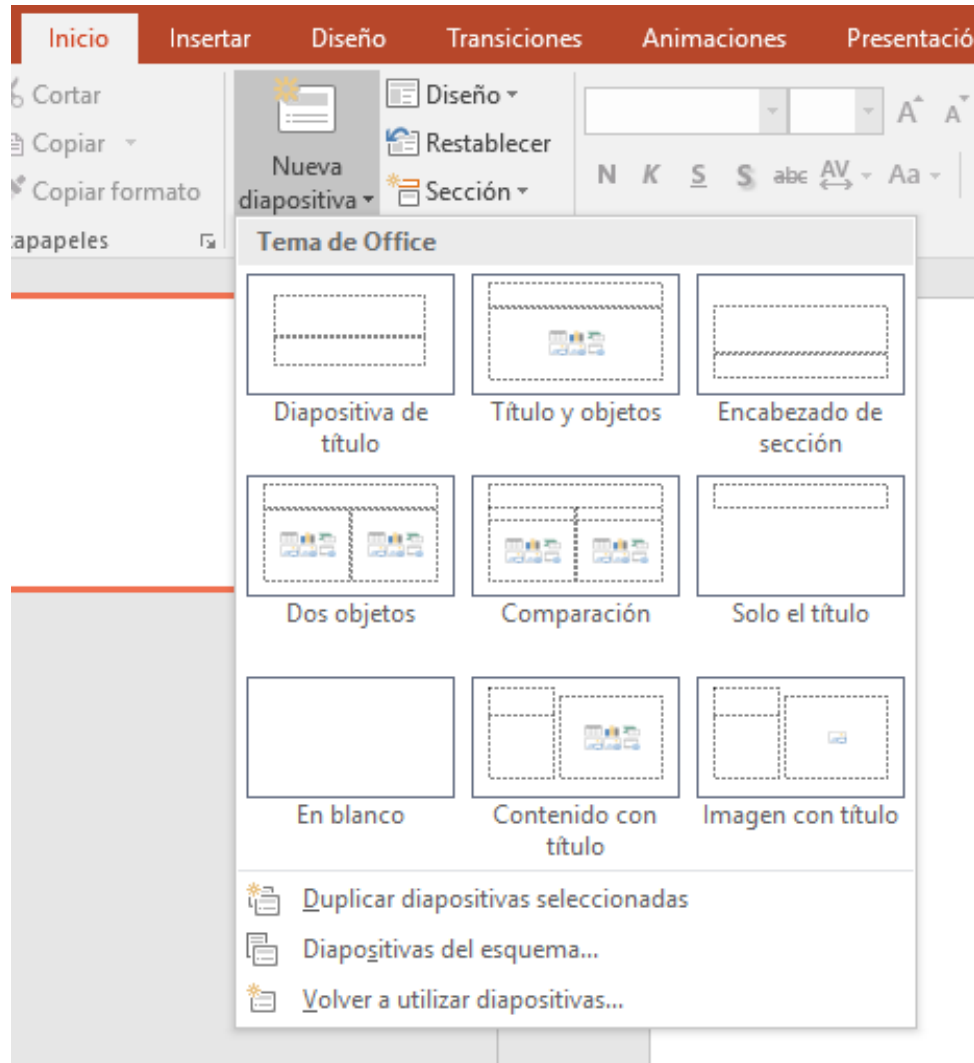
Inicio Insertar Diseño Transiciones Animaciones Presentació

Cortar
Copiar
Copiar formato
:apapeles

Nueva diapositiva
Diseño
Restablecer
Sección

N K S S abc AV Aa

Tema de Office

Diapositiva de título
Título y objetos
Encabezado de sección
Dos objetos
Comparación
Solo el título
En blanco
Contenido con título
Imagen con título

Duplicar diapositivas seleccionadas
Diapositivas del esquema...
Volver a utilizar diapositivas...